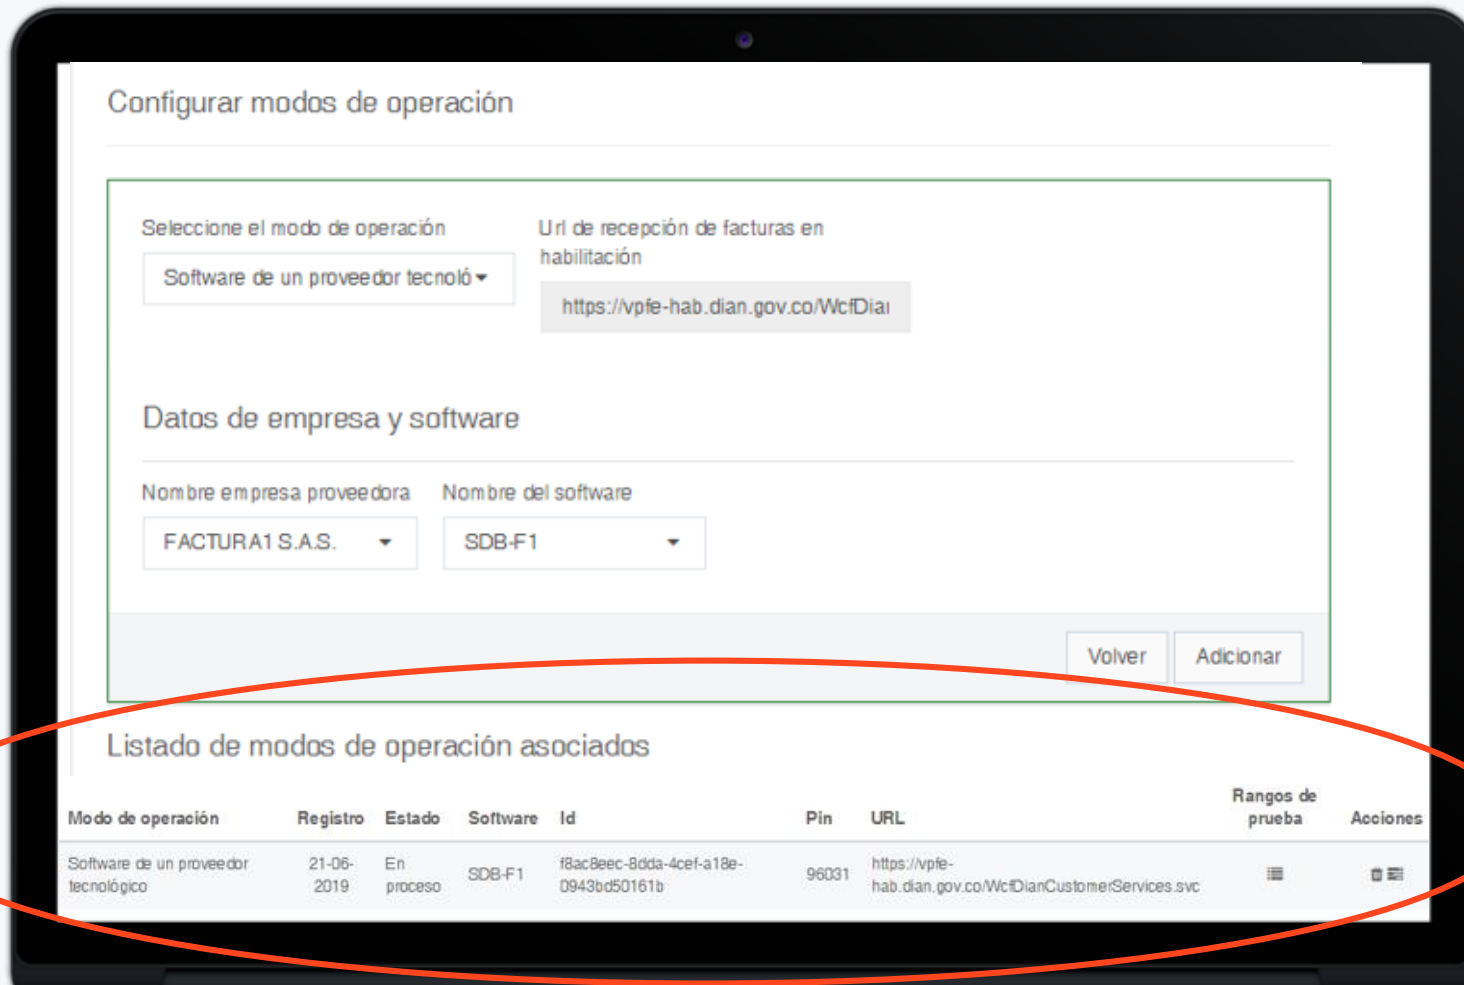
Configurar modos de operación

Seleccione el modo de operación

Software de un proveedor tecnoló

Url de recepción de facturas en habilitación

https://vpfe-hab.dian.gov.co/WcfDiai

Datos de empresa y software

Nombre empresa proveedora

FACTURA1 S.A.S.

Nombre del software

SDB-F1

Volver

Adicionar

Listado de modos de operación asociados

| Modo de operación | Registro | Estado | Software | Id | Pin | URL | Rangos de prueba | Acciones |
|---|---|---|---|---|---|---|---|---|
| Software de un proveedor tecnológico | 21-06-2019 | En proceso | SDB-F1 | f8ac8eec-8dda-4cef-a18e-0943bd50161b | 96031 | https://vpfe-hab.dian.gov.co/WcfDianCustomerServices.svc | | |